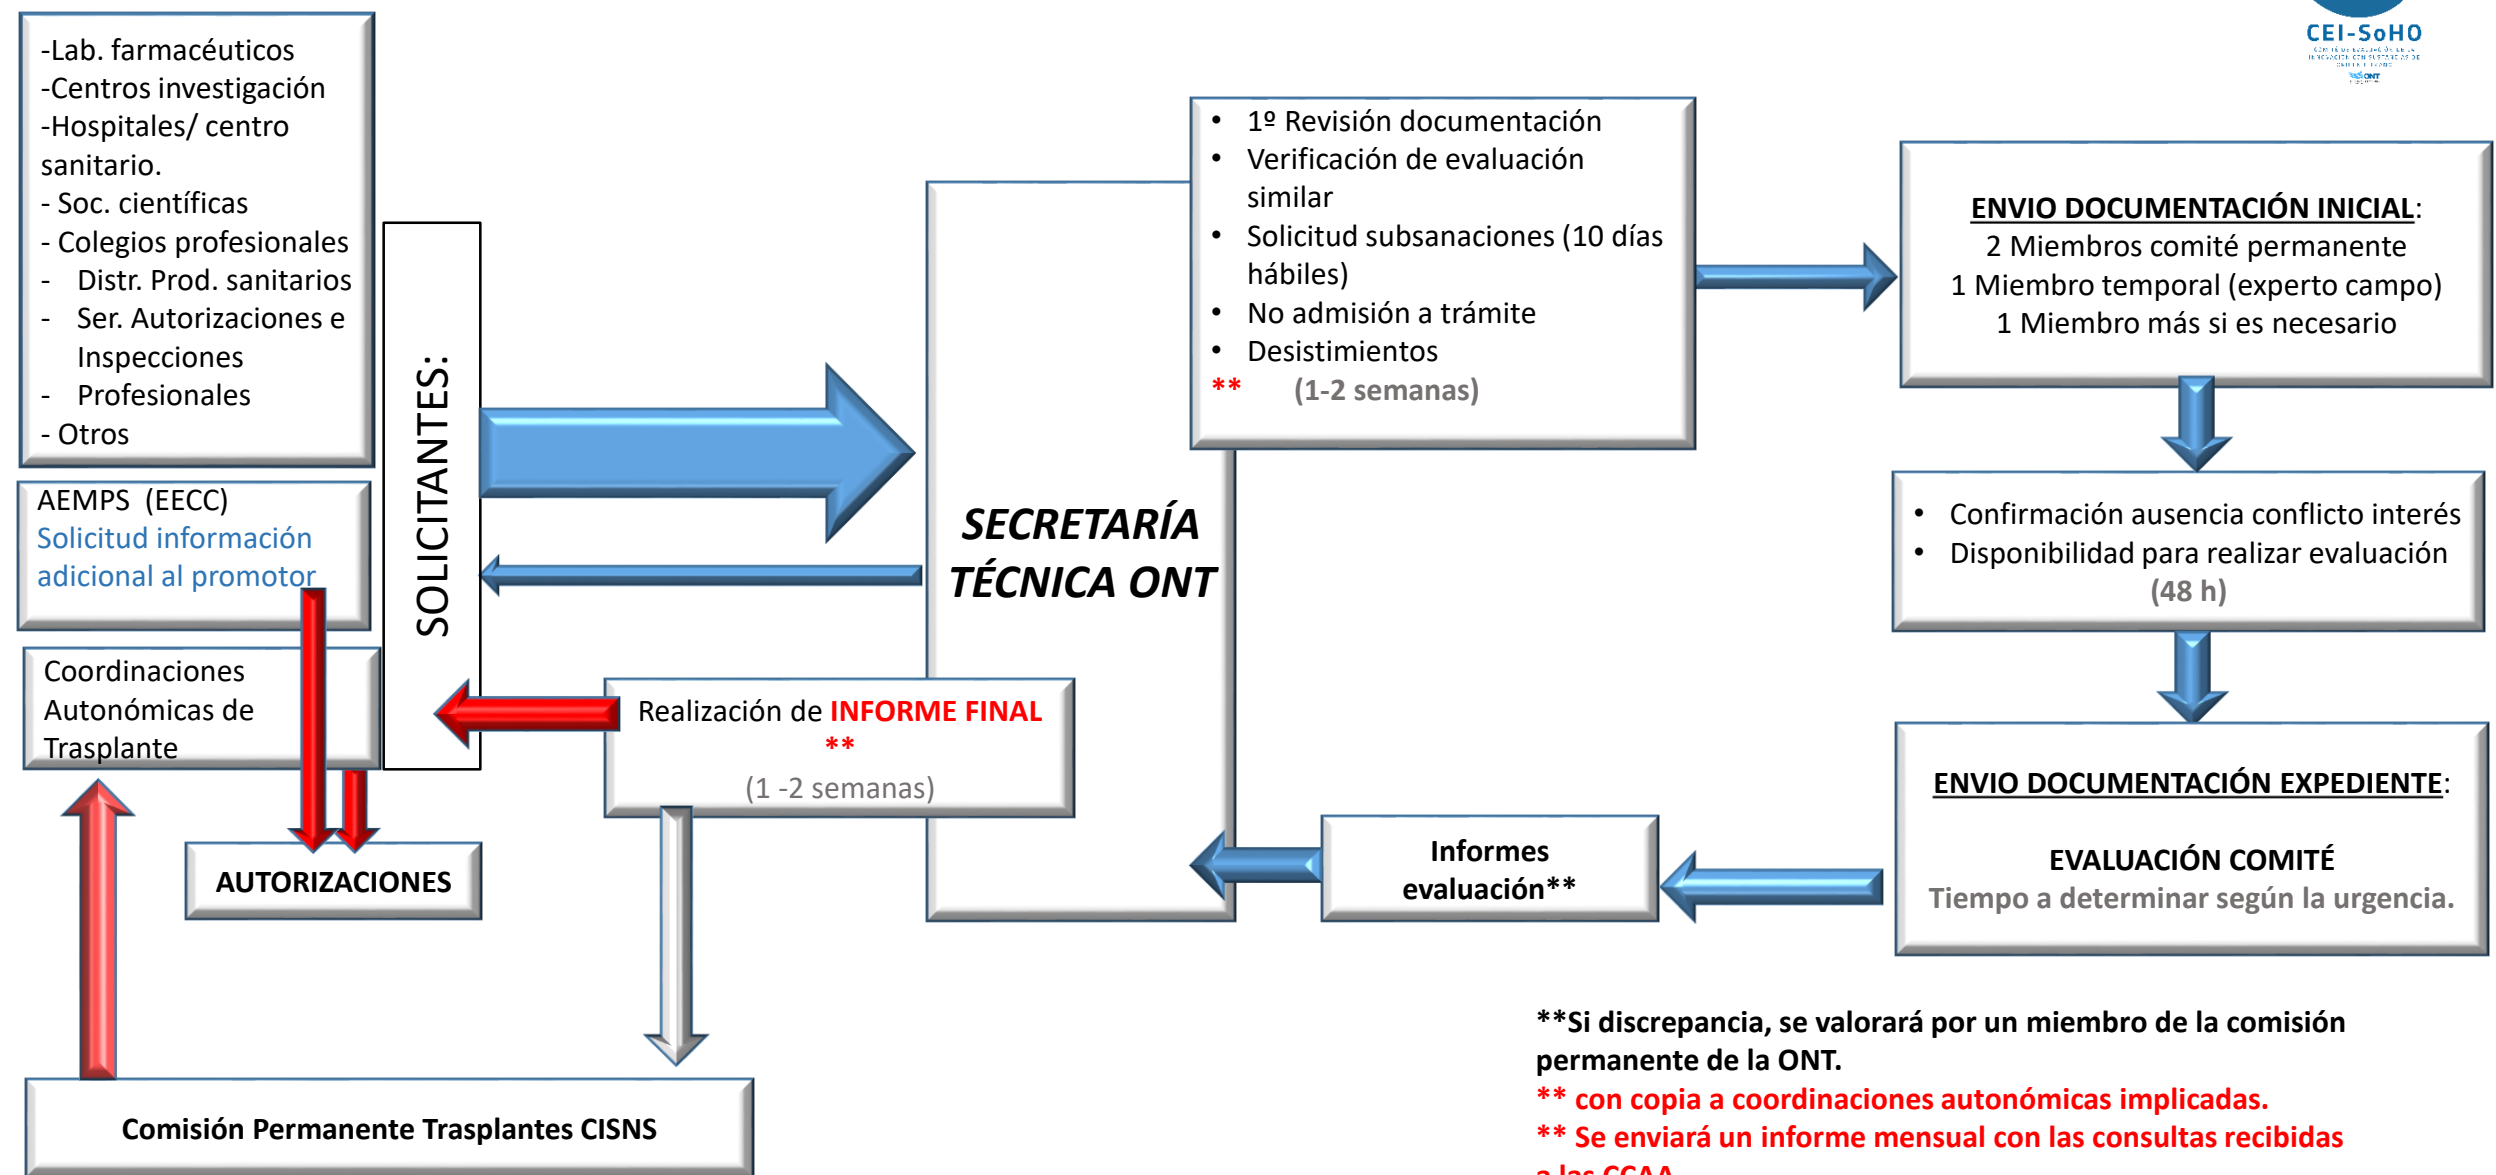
CEI-SoHO

-Lab. farmacéuticos
-Centros investigación
-Hospitales/ centro sanitario.
- Soc. científicas
- Colegios profesionales
- Distr. Prod. sanitarios
- Ser. Autorizaciones e Inspecciones
- Profesionales
- Otros

AEMPS (EECC)
Solicitud información adicional al promotor

Coordinaciones Autonómicas de Trasplante

SOLICITANTES:

AUTORIZACIONES

Comisión Permanente Trasplantes CISNS

SECRETARÍA TÉCNICA ONT

- 1º Revisión documentación
- Verificación de evaluación similar
- Solicitud subsanaciones (10 días hábiles)
- No admisión a trámite
- Desistimientos

** (1-2 semanas)

ENVIO DOCUMENTACIÓN INICIAL:
2 Miembros comité permanente
1 Miembro temporal (experto campo)
1 Miembro más si es necesario

- Confirmación ausencia conflicto interés
- Disponibilidad para realizar evaluación

(48 h)

ENVIO DOCUMENTACIÓN EXPEDIENTE:

EVALUACIÓN COMITÉ
Tiempo a determinar según la urgencia.

Informes evaluación**

Realización de INFORME FINAL
**
(1 -2 semanas)

**Si discrepancia, se valorará por un miembro de la comisión permanente de la ONT.
** con copia a coordinaciones autonómicas implicadas.
** Se enviará un informe mensual con las consultas recibidas a las CCAA